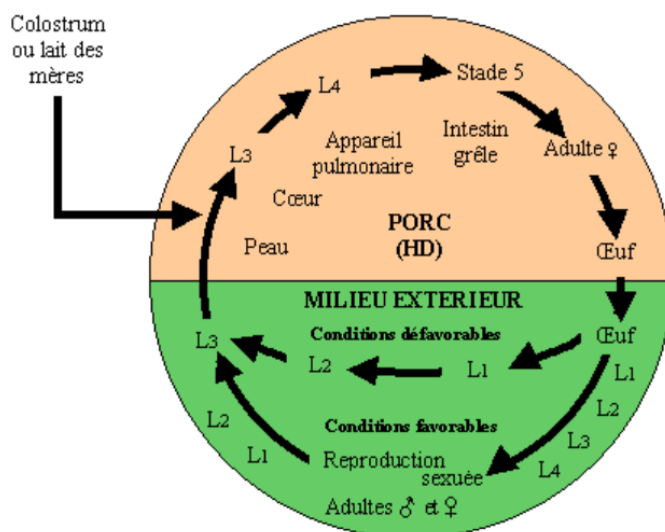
Colostrum ou lait des mères

L4

Stade 5

L3

Appareil pulmonaire

Intestin grêle

Adulte ♀

Cœur

PORC (HD)

Peau

Œuf

MILIEU EXTERIEUR

Conditions défavorables

Œuf

L3

L2

L1

L1

L2

Conditions favorables

L2

L3

L1

Reproduction sexuée

L4

Adultes ♂ et ♀